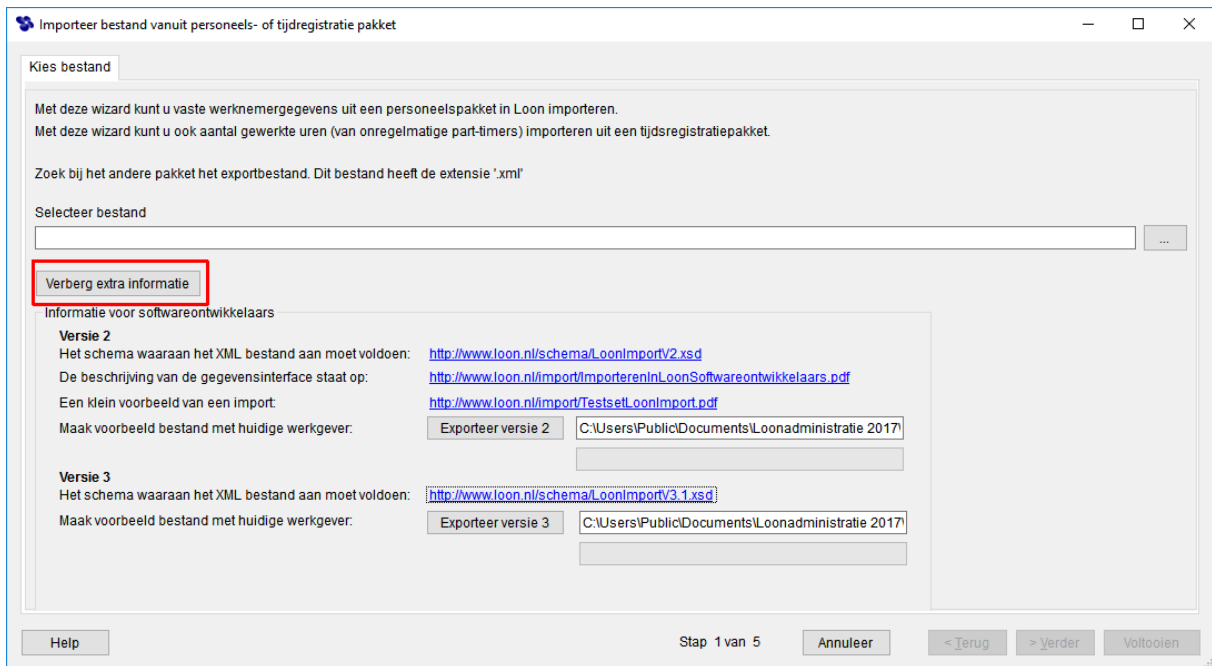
Importeer bestand vanuit personeels- of tijdregistratie pakket

Kies bestand

Met deze wizard kunt u vaste werknemergegevens uit een personeelspakket in Loon importeren.
Met deze wizard kunt u ook aantal gewerkte uren (van onregelmatige part-timers) importeren uit een tijdsregistratiepakket.

Zoek bij het andere pakket het exportbestand. Dit bestand heeft de extensie '.xml'

Selecteer bestand

...

Verberg extra informatie

Informatie voor softwareontwikkelaars

Versie 2
Het schema waaraan het XML bestand aan moet voldoen: http://www.loon.nl/schema/LoonImportV2.xsd
De beschrijving van de gegevensinterface staat op: http://www.loon.nl/import/ImporterenInLoonSoftwareontwikkelaars.pdf
Een klein voorbeeld van een import: http://www.loon.nl/import/TestsetLoonImport.pdf
Maak voorbeeld bestand met huidige werkgever: Exporteer versie 2 C:\Users\Public\Documents\Loonadministratie 2017\

Versie 3
Het schema waaraan het XML bestand aan moet voldoen: http://www.loon.nl/schema/LoonImportV3.1.xsd
Maak voorbeeld bestand met huidige werkgever: Exporteer versie 3 C:\Users\Public\Documents\Loonadministratie 2017\

Help Stap 1 van 5 Annuleer < Terug > Verder Voltooien